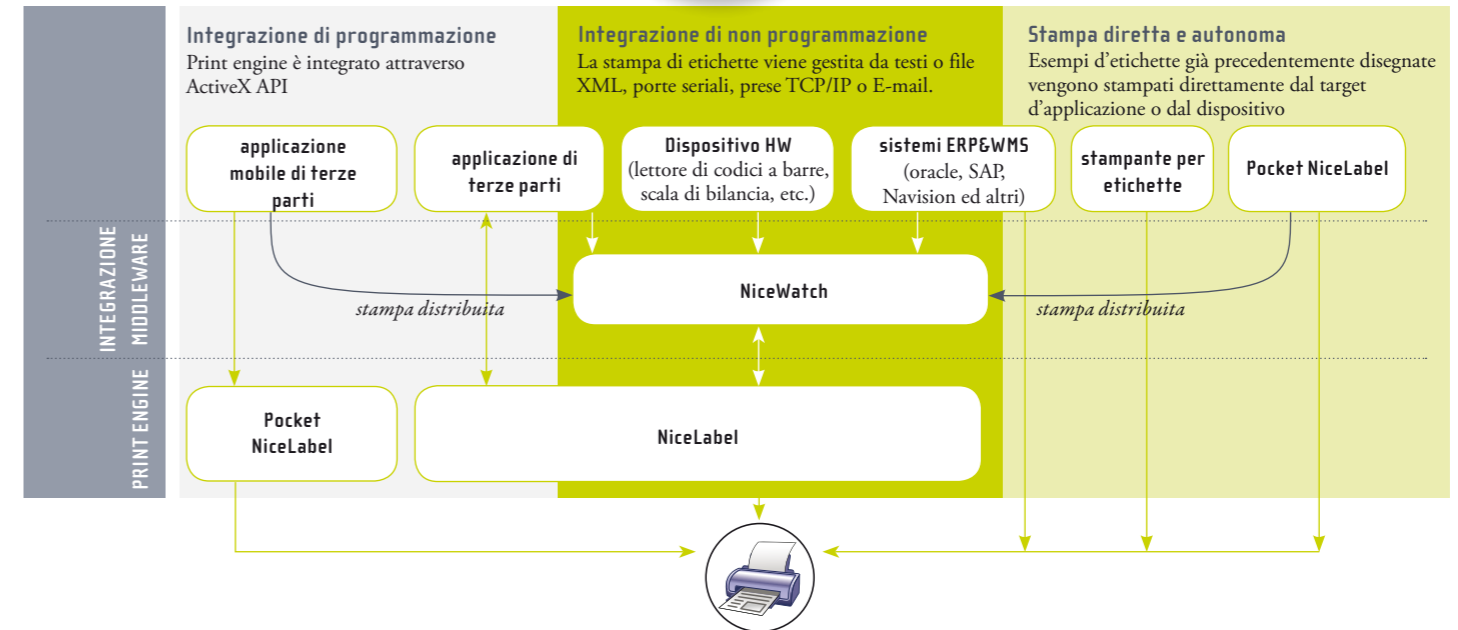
Integrazione di programmazione
Print engine è integrato attraverso ActiveX API

Integrazione di non programmazione
La stampa di etichette viene gestita da testi o file XML, porte seriali, prese TCP/IP o E-mail.

Stampa diretta e autonoma
Esempi d'etichette già precedentemente disegnate vengono stampati direttamente dal target d'applicazione o dal dispositivo

applicazione mobile di terze parti

applicazione di terze parti

Dispositivo HW
(lettore di codici a barre, scala di bilancia, etc.)

sistemi ERP&WMS
(oracle, SAP, Navision ed altri)

stampante per etichette

Pocket NiceLabel

INTEGRAZIONE MIDDLEWARE

stampa distribuita

NiceWatch

stampa distribuita

PRINT ENGINE

Pocket NiceLabel

NiceLabel